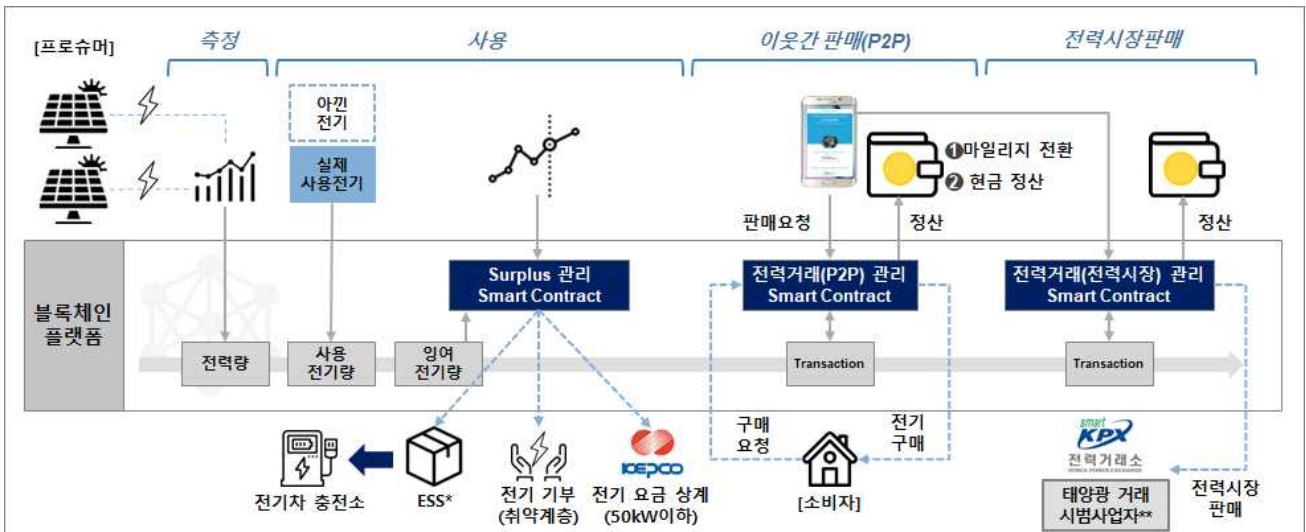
[프로슈머]

측정

사용

이웃간 판매(P2P)

전력시장판매

아낀 전기

실제 사용전기

❶마일리지 전환

❷ 현금 정산

판매요청

정산

정산

블록체인 플랫폼

Surplus 관리 Smart Contract

전력거래(P2P) 관리 Smart Contract

전력거래(전력시장) 관리 Smart Contract

전력량

사용 전기량

잉여 전기량

Transaction

Transaction

구매 요청

전기 구매

전기차 충전소

ESS*

전기 기부 (취약계층)

KEPCO

전기 요금 상계 (50kW이하)

[소비자]

smart KPX

전력거래소

KOREA POWER EXCHANGE

태양광 거래 시범사업자**

전력시장 판매